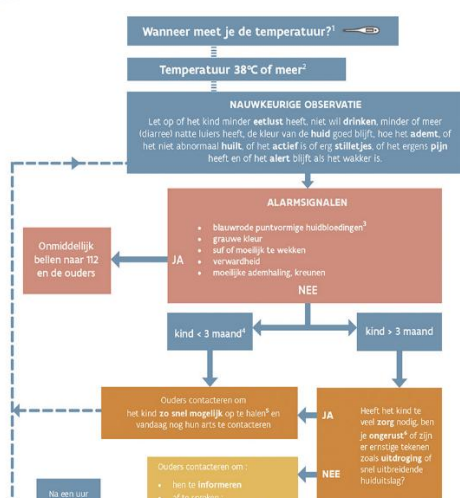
Wanneer meet je de temperatuur?$^1$

Temperatuur 38°C of meer$^2$

NAUWKEURIGE OBSERVATIE

Let op of het kind minder eetlust heeft, niet wil drinken, minder of meer (diarree) natte luiers heeft, de kleur van de huid goed blijft, hoe het ademt, of het niet abnormaal huilt, of het actief is of erg stilletjes, of het ergens pijn heeft en of het alert blijft als het wakker is.

ALARMSIGNALEN

- blauwrode puntvormige huidbloedingen$^3$
- grauwe kleur
- suf of moeilijk te wekken
- verwardheid
- moeilijke ademhaling, kreunen

JA

Onmiddellijk bellen naar 112 en de ouders

NEE

kind < 3 maand$^4$

kind > 3 maand

Ouders contacteren om het kind zo snel mogelijk op te halen$^5$ en vandaag nog hun arts te contacteren

JA

Heeft het kind te veel zorg nodig, ben je ongerust$^6$ of zijn er ernstige tekenen zoals uitdroging of snel uitbreidende huiduitslag?

NEE

Ouders contacteren om :
- hen te informeren
- af te spreken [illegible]

Na een uur